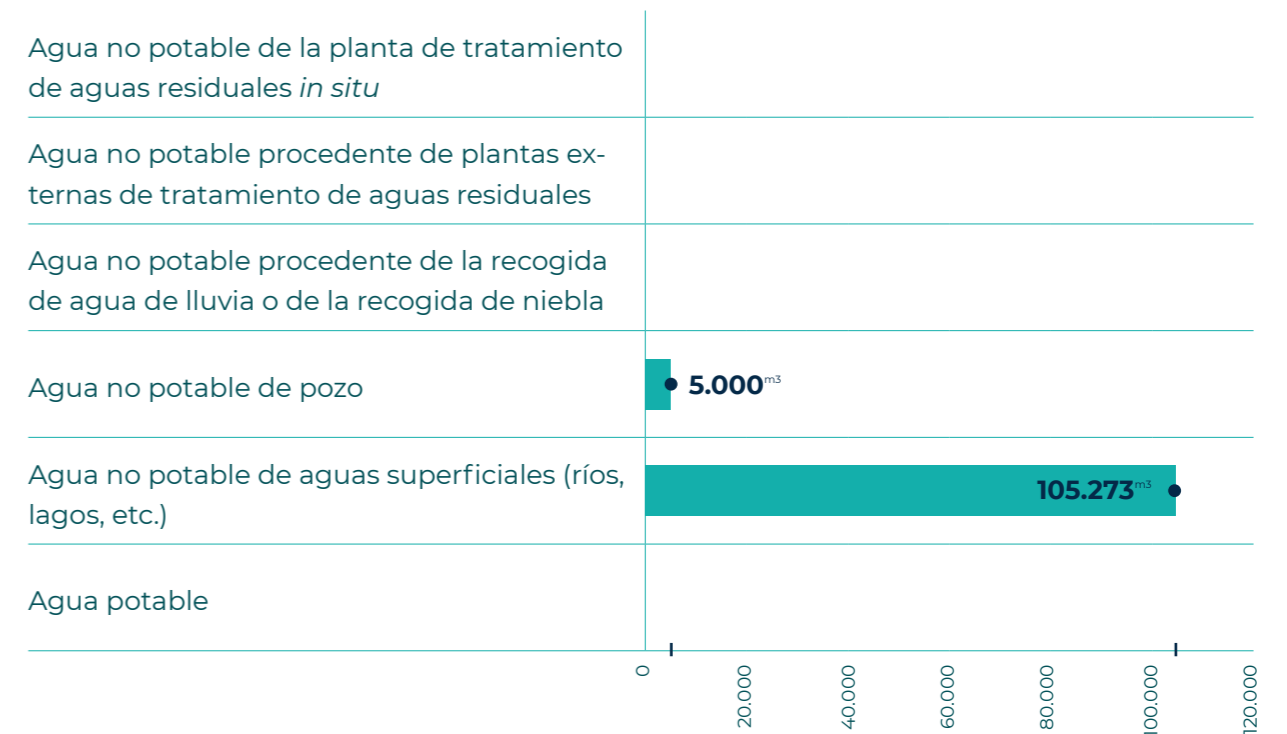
Agua no potable de la planta de tratamiento de aguas residuales *in situ*

Agua no potable procedente de plantas externas de tratamiento de aguas residuales

Agua no potable procedente de la recogida de agua de lluvia o de la recogida de niebla

Agua no potable de pozo

5.000$^{m3}$

Agua no potable de aguas superficiales (ríos, lagos, etc.)

105.273$^{m3}$

Agua potable

0
20.000
40.000
60.000
80.000
100.000
120.000